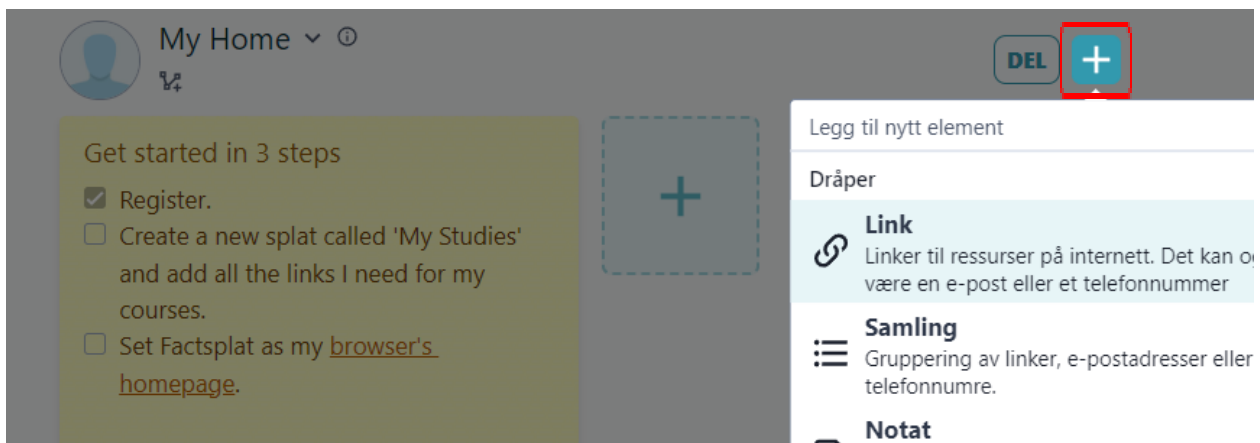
My Home

DEL

Get started in 3 steps

Register.

Create a new splat called 'My Studies' and add all the links I need for my courses.

Set Factsplat as my browser's homepage.

Legg til nytt element

Dråper

Link
Linker til ressurser på internett. Det kan og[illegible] være en e-post eller et telefonnummer

Samling
Gruppering av linker, e-postadresser eller telefonnumre.

Notat